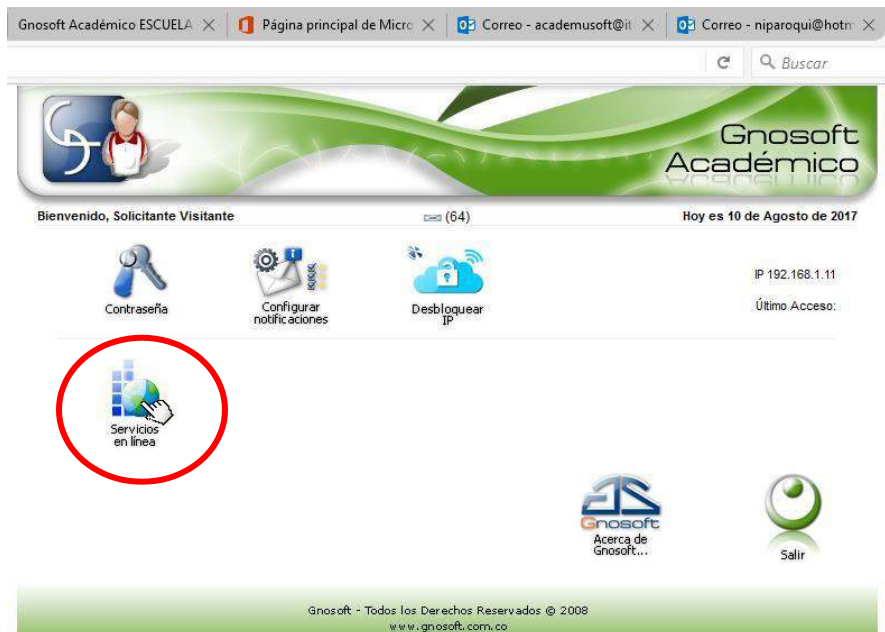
Gnosoft Académico ESCUELA
Página principal de Micro
Correo - academusoft@it
Correo - niparoqui@hotm

Buscar

Gnosoft Académico

Bienvenido, Solicitante Visitante
(64)
Hoy es 10 de Agosto de 2017

Contraseña
Configurar notificaciones
Desbloquear IP
IP 192.168.1.11
Último Acceso:

Servicios en línea

Gnosoft
Acerca de Gnosoft...
Salir

Gnosoft - Todos los Derechos Reservados © 2008
www.gnosoft.com.co